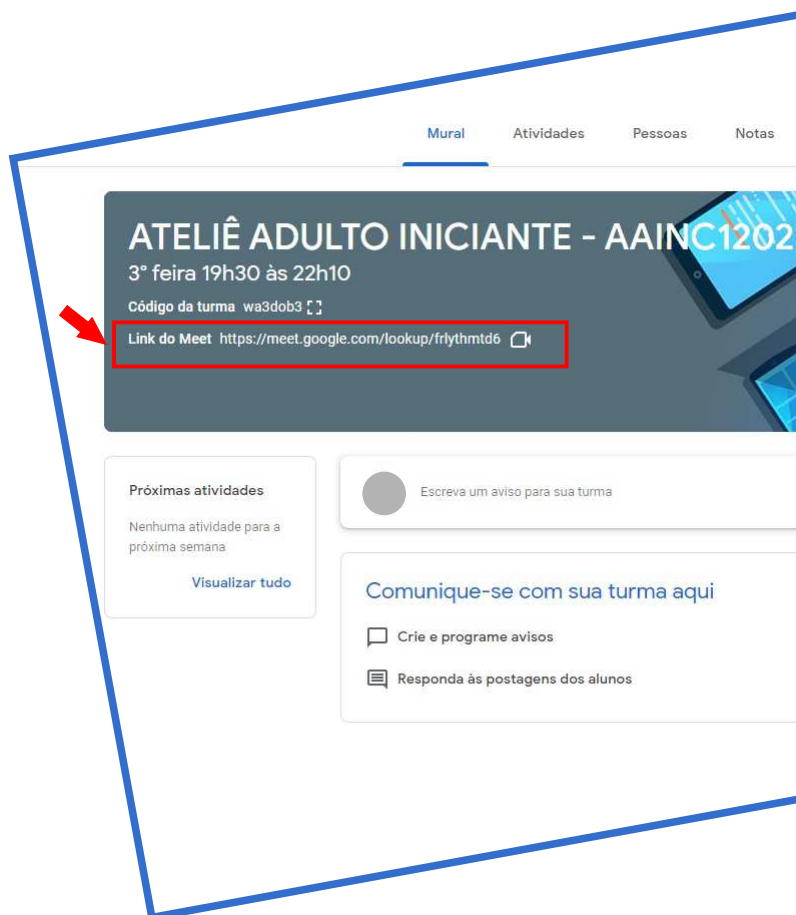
Mural Atividades Pessoas Notas

ATELIÊ ADULTO INICIANTE - AAINC1202
3° feira 19h30 às 22h10
Código da turma wa3dob3
Link do Meet https://meet.google.com/lookup/frlythmtd6

Próximas atividades
Nenhuma atividade para a próxima semana
Visualizar tudo

Escreva um aviso para sua turma

Comunique-se com sua turma aqui
Crie e programe avisos
Responda às postagens dos alunos